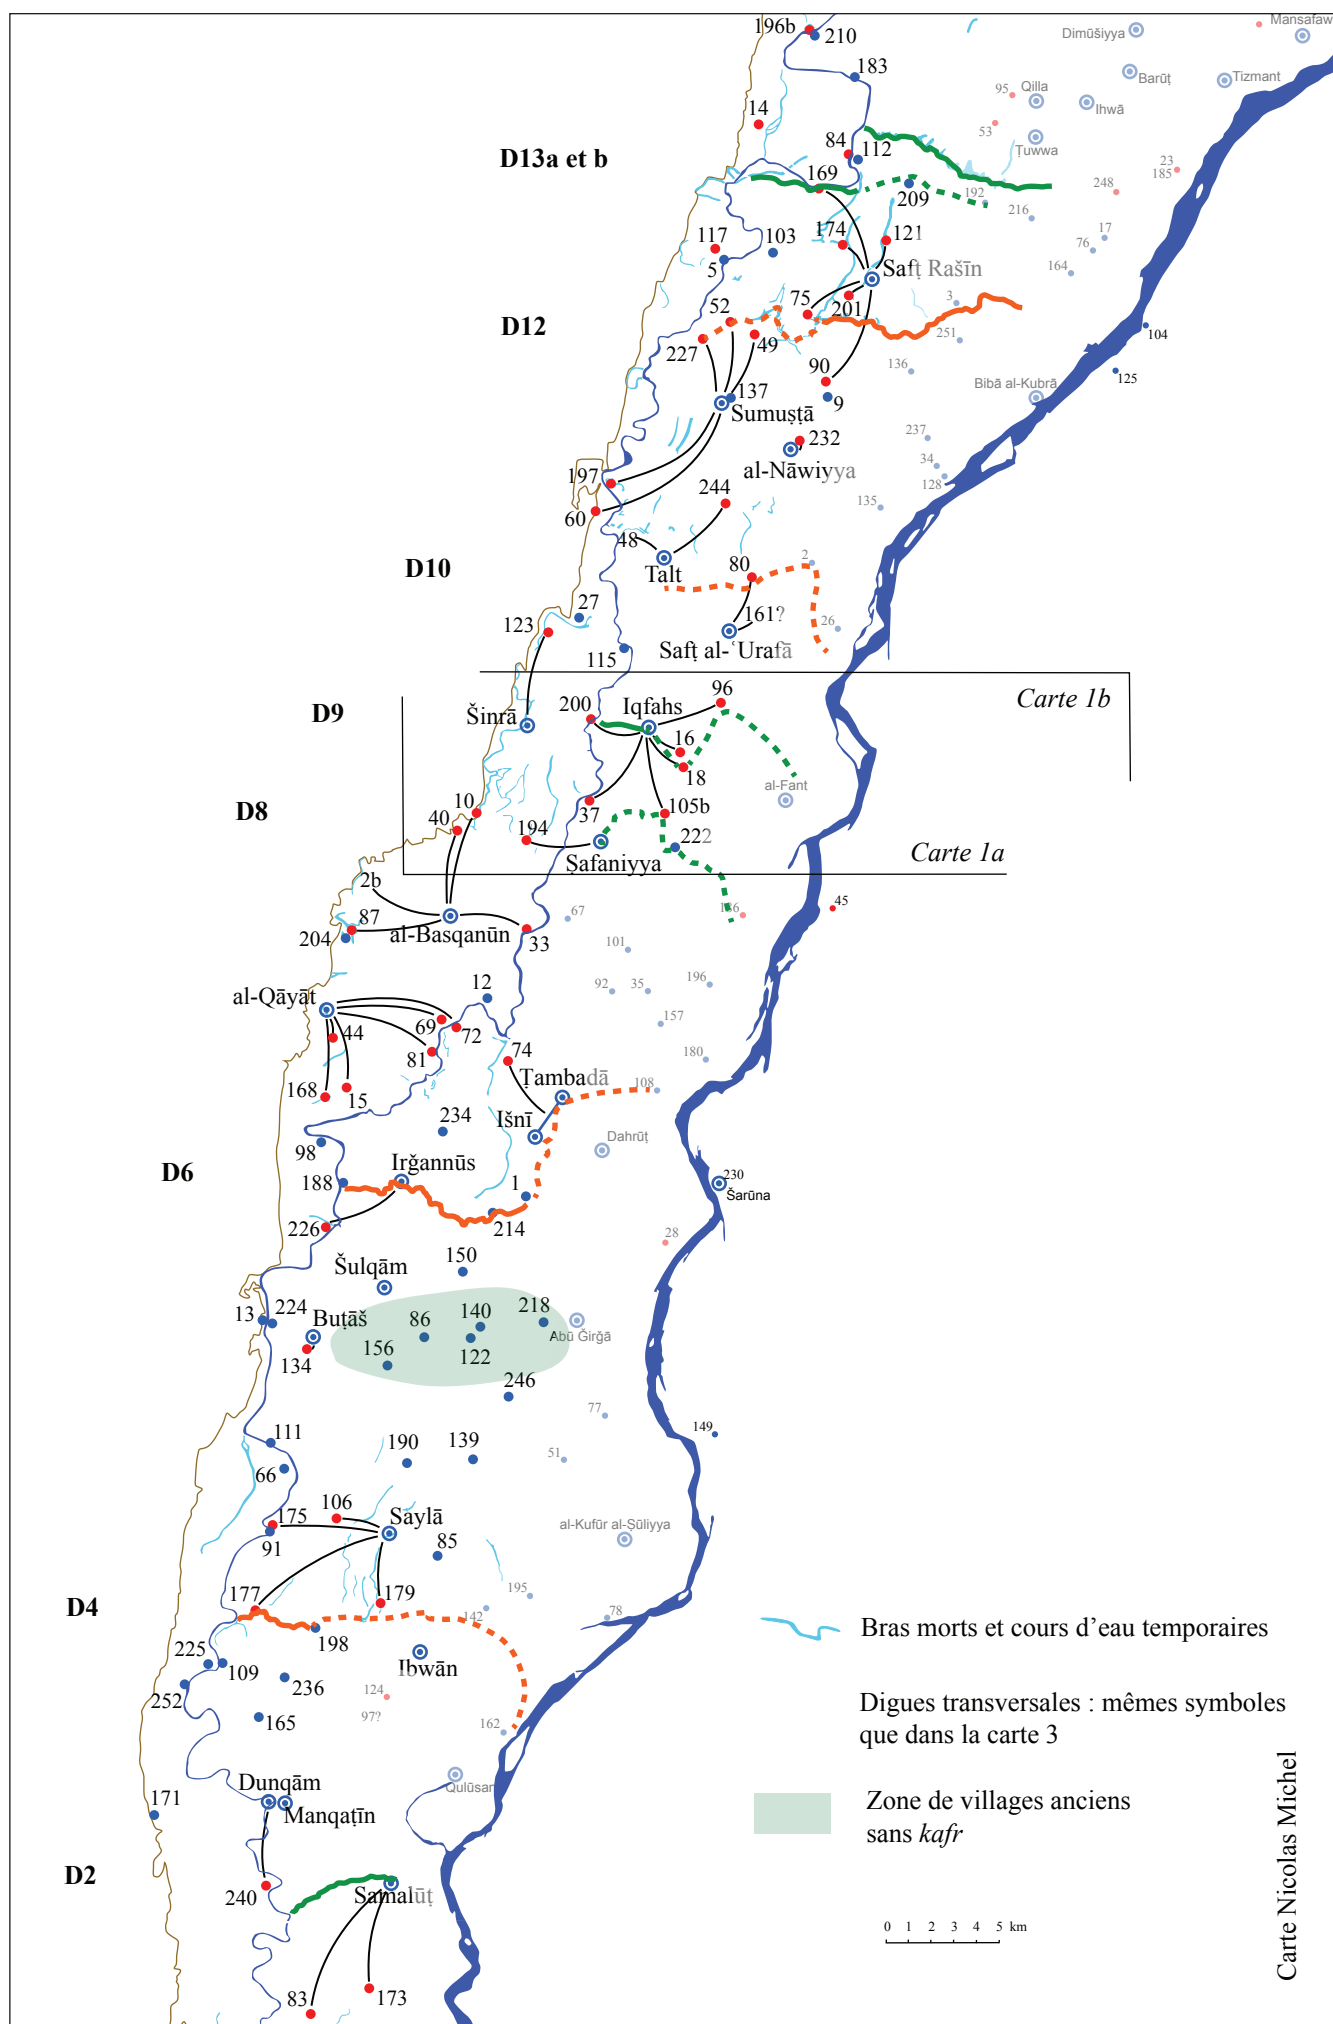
196b 210
Dimūšiyya
Mansafaw
183
Qilla
Barūṭ
Tizmant
95
14
Ihwā
53
84
112
Ṭuwwa
D13a et b
169
23
185
248
209
192
216
117
103
174
121
17
5
Saft Rašīn
76
164
52
75
3
201
D12
251
104
227
49
136
90
125
137
9
Bibā al-Kubrā
Sumusṭā
232
237
al-Nāwiyya
34
197
128
244
135
60
48
D10
Talt
80
2
27
161?
26
123
Saft al-ʿUrafā
115
96
Carte 1b
D9
Šinrā
200
Iqfahs
16
18
al-Fant
10
105b
D8
40
37
194
222
Ṣafaniyya
Carte 1a
2b
45
87
67
136
204
al-Basqanūn
33
101
12
196
al-Qāyāt
92
35
44
69
157
72
81
180
74
168
15
Ṭambadā
108
234
Išnī
98
Dahrūṭ
Irǧannūs
D6
188
230
1
Šarūna
226
214
28
150
Šulqām
13
224
Buṭāš
86
140
218
Abū Girǧā
156
122
134
246
77
111
190
139
149
51
66
106
175
Saylā
al-Kufūr al-Šūliyya
91
85
195
177
179
D4
78
142
Bras morts et cours d'eau temporaires
198
225
Ibwān
109
236
Digues transversales : mêmes symboles que dans la carte 3
124
252
165
97?
162
Dunqām
Qulūsan
171
Manqaṭīn
Zone de villages anciens sans kafr
D2
Samalūṭ
240
0 1 2 3 4 5 km
Carte Nicolas Michel
83
173